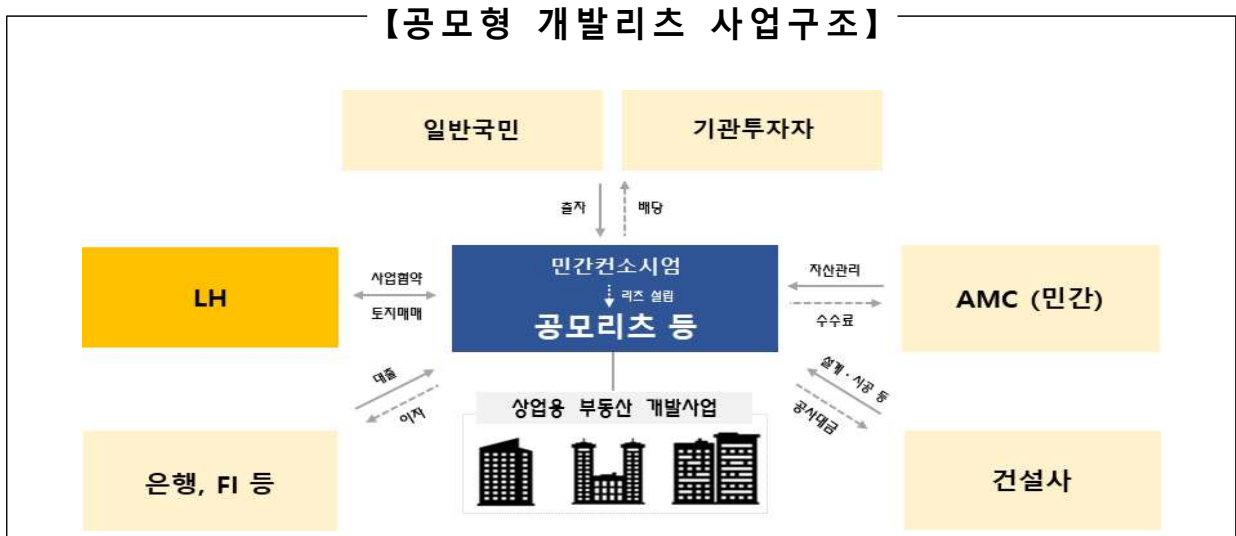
【공모형 개발리츠 사업구조】

일반국민

기관투자자

출자

배당

LH

사업협약

토지매매

민간컨소시엄

리츠 설립

공모리츠 등

자산관리

수수료

AMC (민간)

대출

이자

상업용 부동산 개발사업

설계·시공 등

공사대금

은행, FI 등

건설사